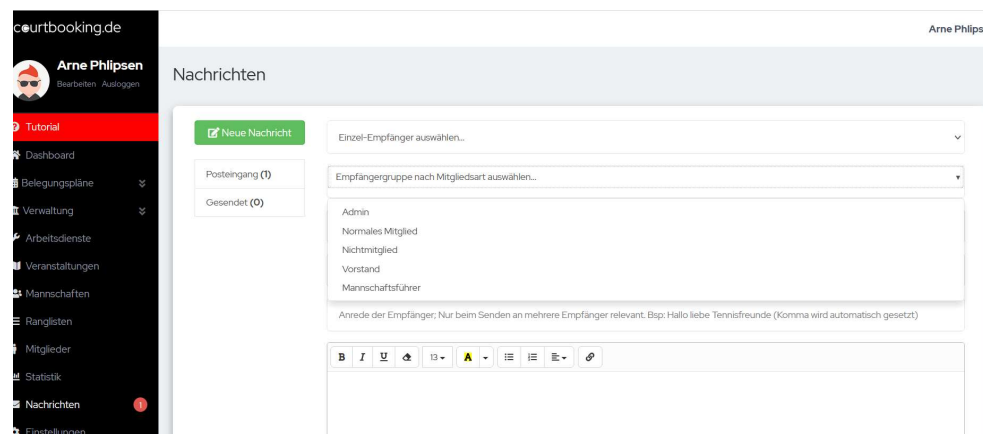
courtbooking.de

Arne Phlipsen
Bearbeiten Ausloggen

Tutorial
Dashboard
Belegungspläne
Verwaltung
Arbeitsdienste
Veranstaltungen
Mannschaften
Ranglisten
Mitglieder
Statistik
Nachrichten 1
Einstellungen

Arne Phlips

Nachrichten

Neue Nachricht

Posteingang (1)
Gesendet (0)

Einzel-Empfänger auswählen...

Empfängergruppe nach Mitgliedsart auswählen...

Admin
Normales Mitglied
Nichtmitglied
Vorstand
Mannschaftsführer

Anrede der Empfänger; Nur beim Senden an mehrere Empfänger relevant. Bsp: Hallo liebe Tennisfreunde (Komma wird automatisch gesetzt)

B I U 13 A